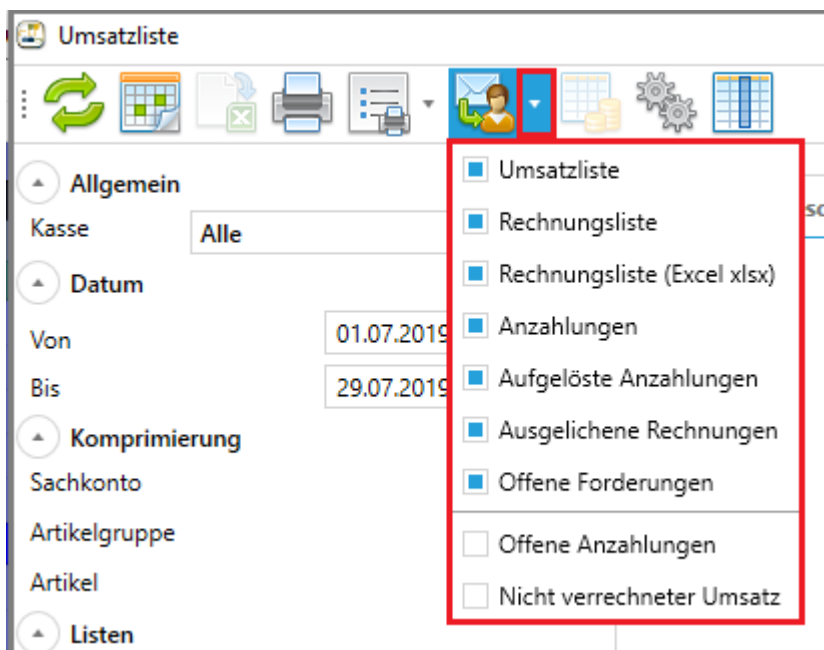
Umsatzliste

Allgemein
Kasse
Alle
Datum
Von
01.07.2019
Bis
29.07.2019
Komprimierung
Sachkonto
Artikelgruppe
Artikel
Listen

Umsatzliste
Rechnungsliste
Rechnungsliste (Excel xlsx)
Anzahlungen
Aufgelöste Anzahlungen
Ausgelichene Rechnungen
Offene Forderungen
Offene Anzahlungen
Nicht verrechneter Umsatz